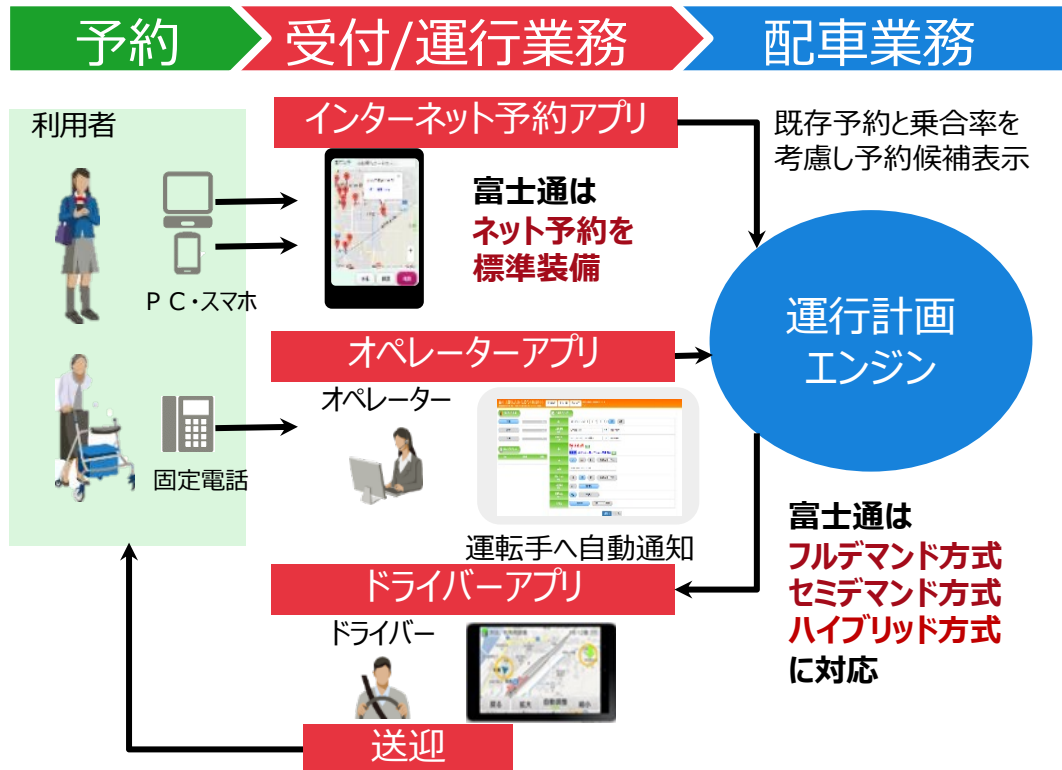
予約

受付/運行業務

配車業務

利用者

インターネット予約アプリ

既存予約と乗合率を考慮し予約候補表示

富士通はネット予約を標準装備

ＰＣ・スマホ

運行計画エンジン

オペレーターアプリ

オペレーター

固定電話

運転手へ自動通知

富士通はフルデマンド方式セミデマンド方式ハイブリッド方式に対応

ドライバーアプリ

ドライバー

送迎